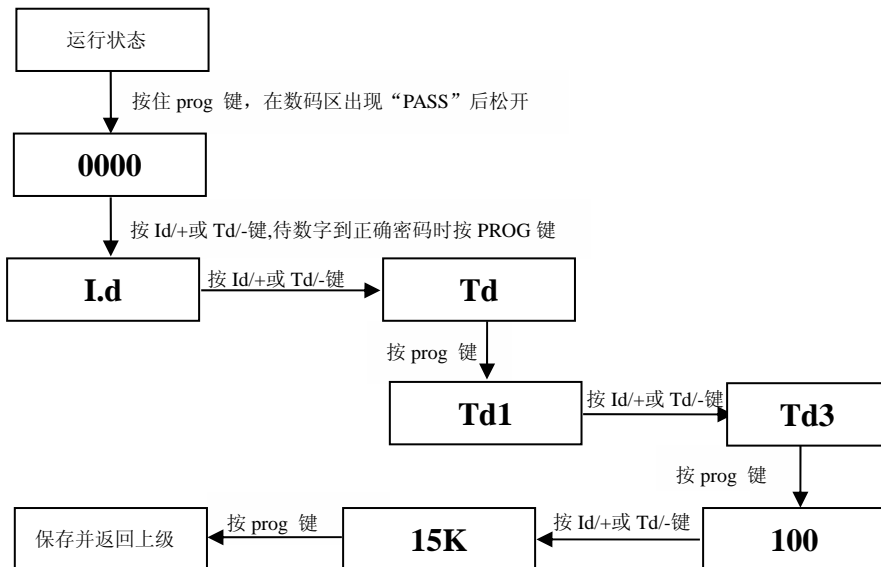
运行状态

按住 prog 键，在数码区出现“PASS”后松开

0000

按 Id/+或 Td/-键,待数字到正确密码时按 PROG 键

I.d

按 Id/+或 Td/-键

Td

按 prog 键

Td1

按 Id/+或 Td/-键

Td3

按 prog 键

100

按 Id/+或 Td/-键

15K

按 prog 键

保存并返回上级